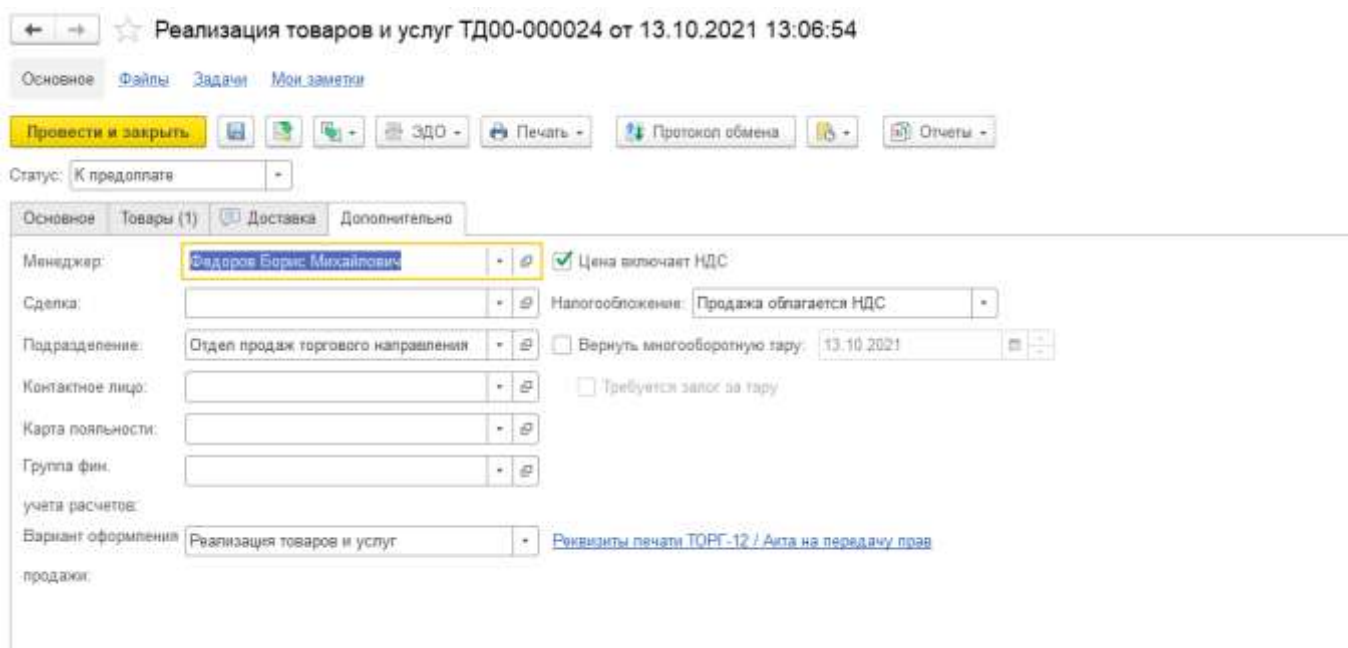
Реализация товаров и услуг ТД00-000024 от 13.10.2021 13:06:54

Основное Файлы Задачи Мои заметки

Провести и закрыть ЭДО Печать Протокол обмена Отчеты

Статус: К предоплате

Основное Товары (1) Доставка Дополнительно

Менеджер: Федоров Борис Михайлович

Цена включает НДС

Сделка:

Налогообложение: Продажа облагается НДС

Подразделение: Отдел продаж торгового направления

Вернуть многооборотную тару: 13.10.2021

Контактное лицо:

Требуется залог за тару

Карта лояльности:

Группа фин. учета расчетов:

Вариант оформления продажи: Реализация товаров и услуг

Реквизиты печати ТОРГ-12 / Акта на передачу прав